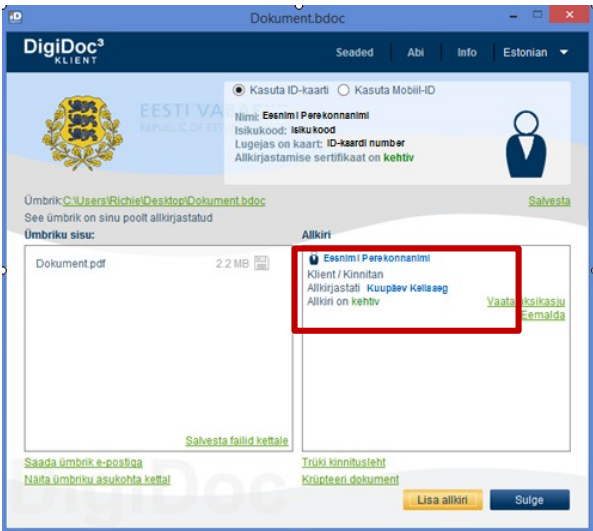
Dokument.bdoc

DigiDoc³ KLIENT

Seaded | Abi | Info | Estonian

EESTI VABARIIK
REPUBLIC OF ESTONIA

Kasuta ID-kaarti  Kasuta Mobiil-ID

Nimi: Eesnimi Perekonnanimi
Isikukood: Isikukood
Lugejas on kaart: ID-kaardi number
Allkirjastamise sertifikaat on kehtiv

Ümbrik: C:\Users\Richie\Desktop\Dokument.bdoc
See ümbrik on sinu poolt allkirjastatud

Salvesta

Ümbriku sisu:

Dokument.pdf 2.2 MB

Salvesta failid kettale

Allkiri

Eesnimi Perekonnanimi
Klient / Kinnitan
Allkirjastati Kuupäev Kellaaeg
Allkiri on kehtiv

Vaata üksikasju
Eemalda

Saada ümbrik e-postiga
Näita ümbriku asukohta kettal

Trüki kinnitusleht
Krüpteeri dokument

Lisa allkiri
Sulge

DigiDoc